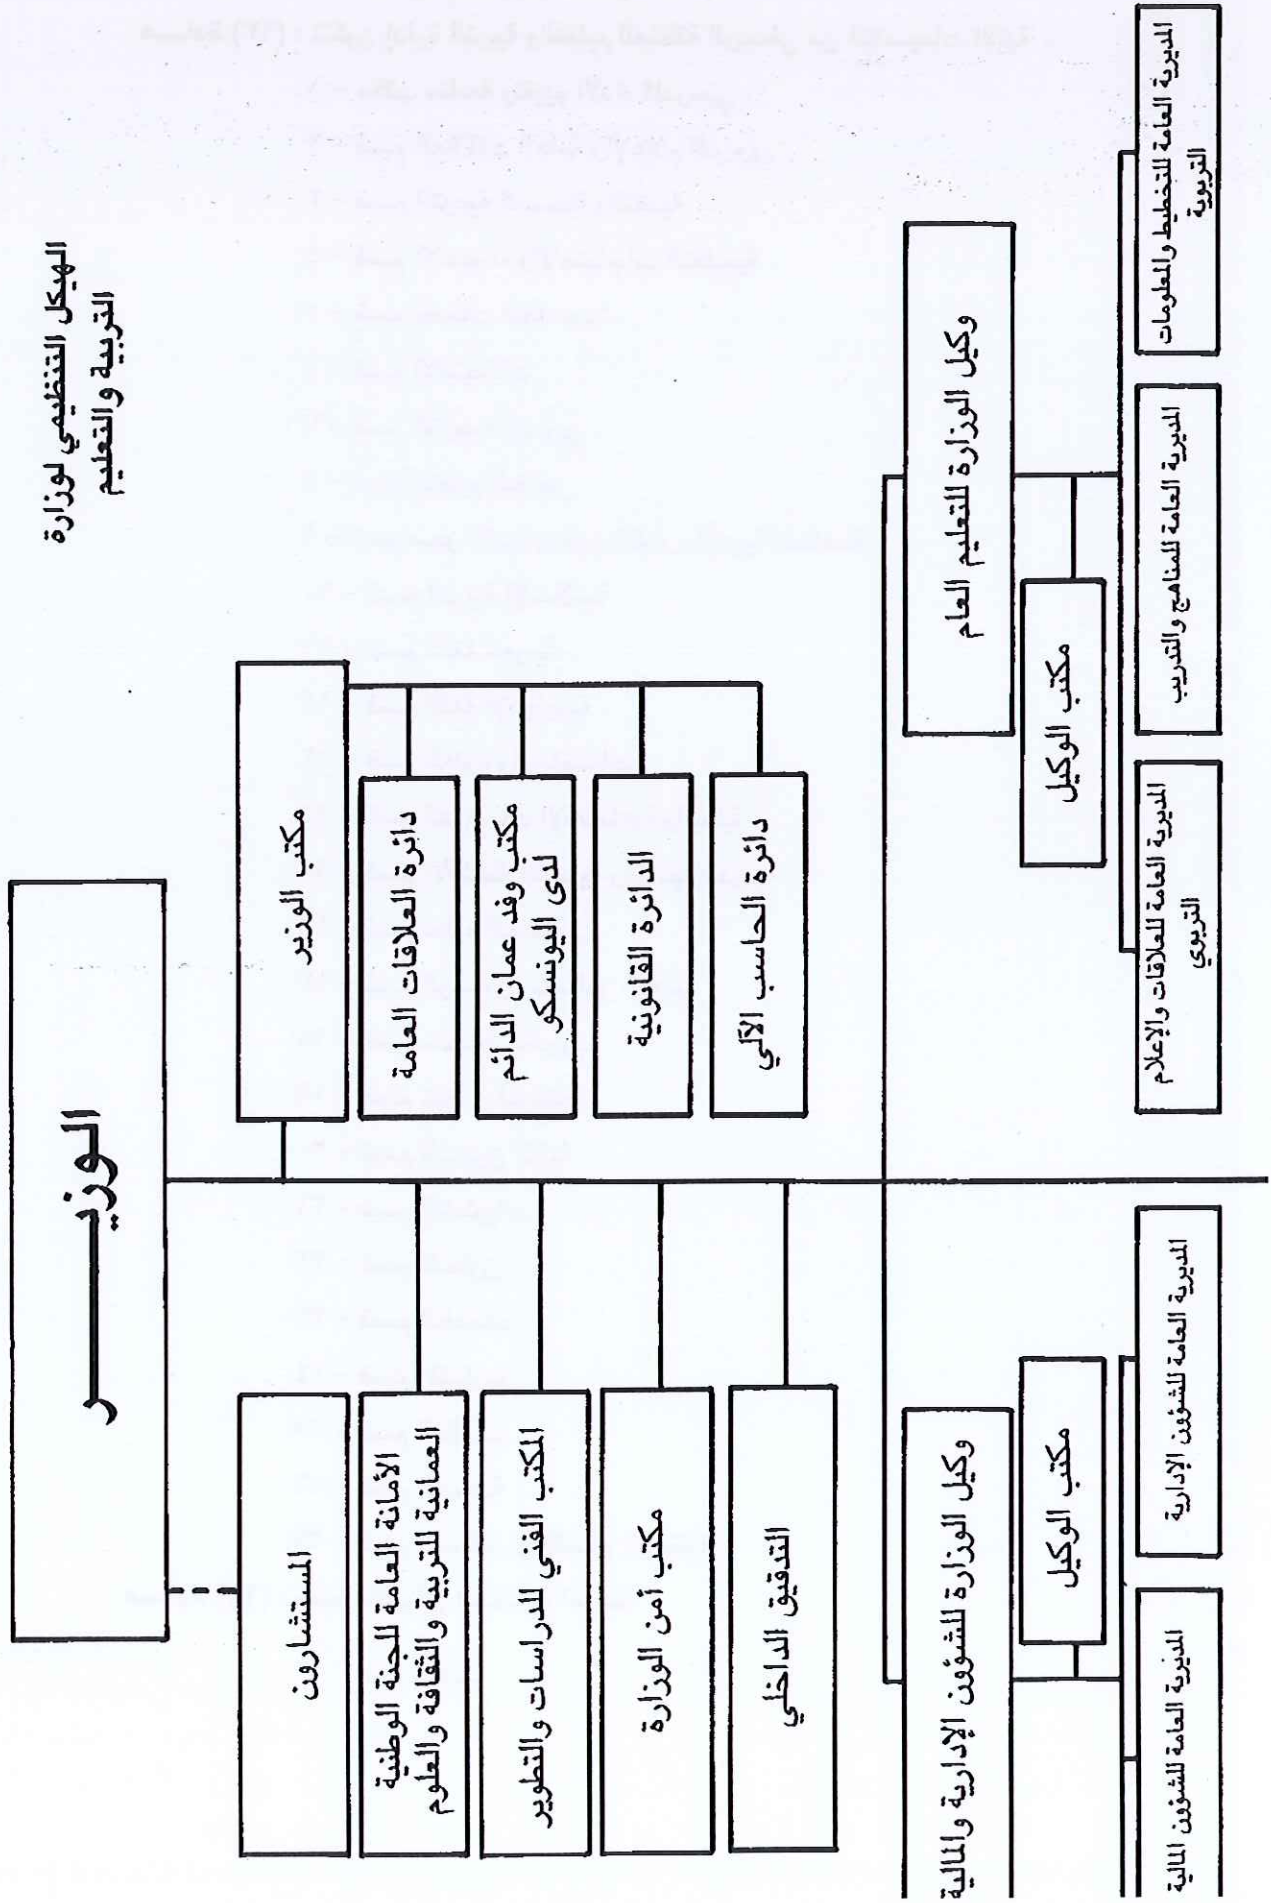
الهيكل التنظيمي لوزارة التربية والتعليم

الوزيـــر

مكتب الوزير

دائرة العلاقات العامة

مكتب وفد عمان الدائم لدى اليونسكو

الدائرة القانونية

دائرة الحاسب الآلي

المستشارون

الأمانة العامة للجنة الوطنية العمانية للتربية والثقافة والعلوم

المكتب الفني للدراسات والتطوير

مكتب أمن الوزارة

التدقيق الداخلي

وكيل الوزارة للتعليم العام

مكتب الوكيل

المديرية العامة للتخطيط والمعلومات التربوية

المديرية العامة للمناهج والتدريب

المديرية العامة للعلاقات والإعلام التربوي

وكيل الوزارة للشؤون الإدارية والمالية

مكتب الوكيل

المديرية العامة للشؤون الإدارية

المديرية العامة للشؤون المالية